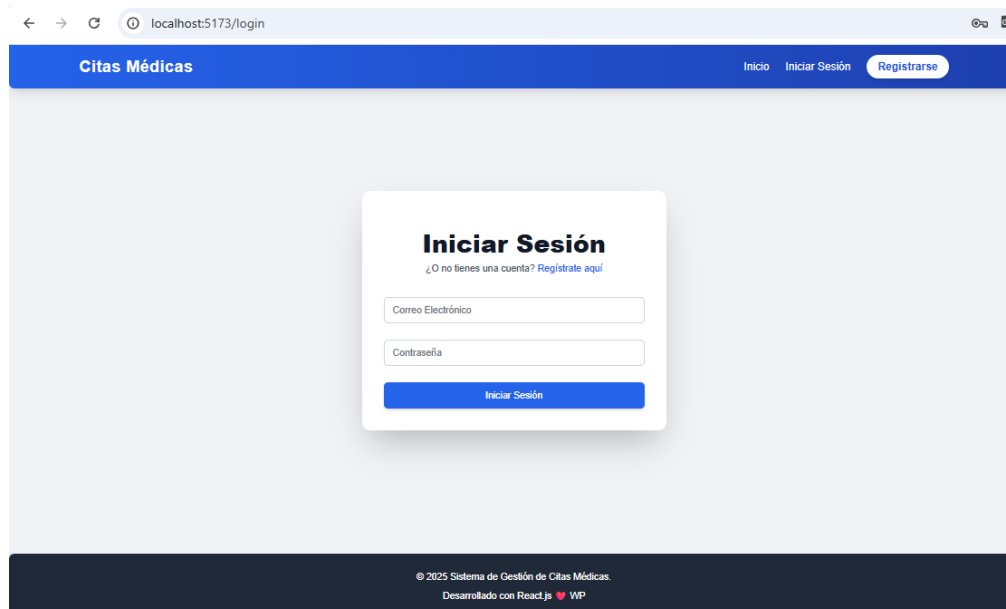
localhost:5173/login

Citas Médicas

Inicio Iniciar Sesión Registrarse

Iniciar Sesión

¿O no tienes una cuenta? Regístrate aquí

Correo Electrónico

Contraseña

Iniciar Sesión

© 2025 Sistema de Gestión de Citas Médicas.

Desarrollado con React.js ❤ WP